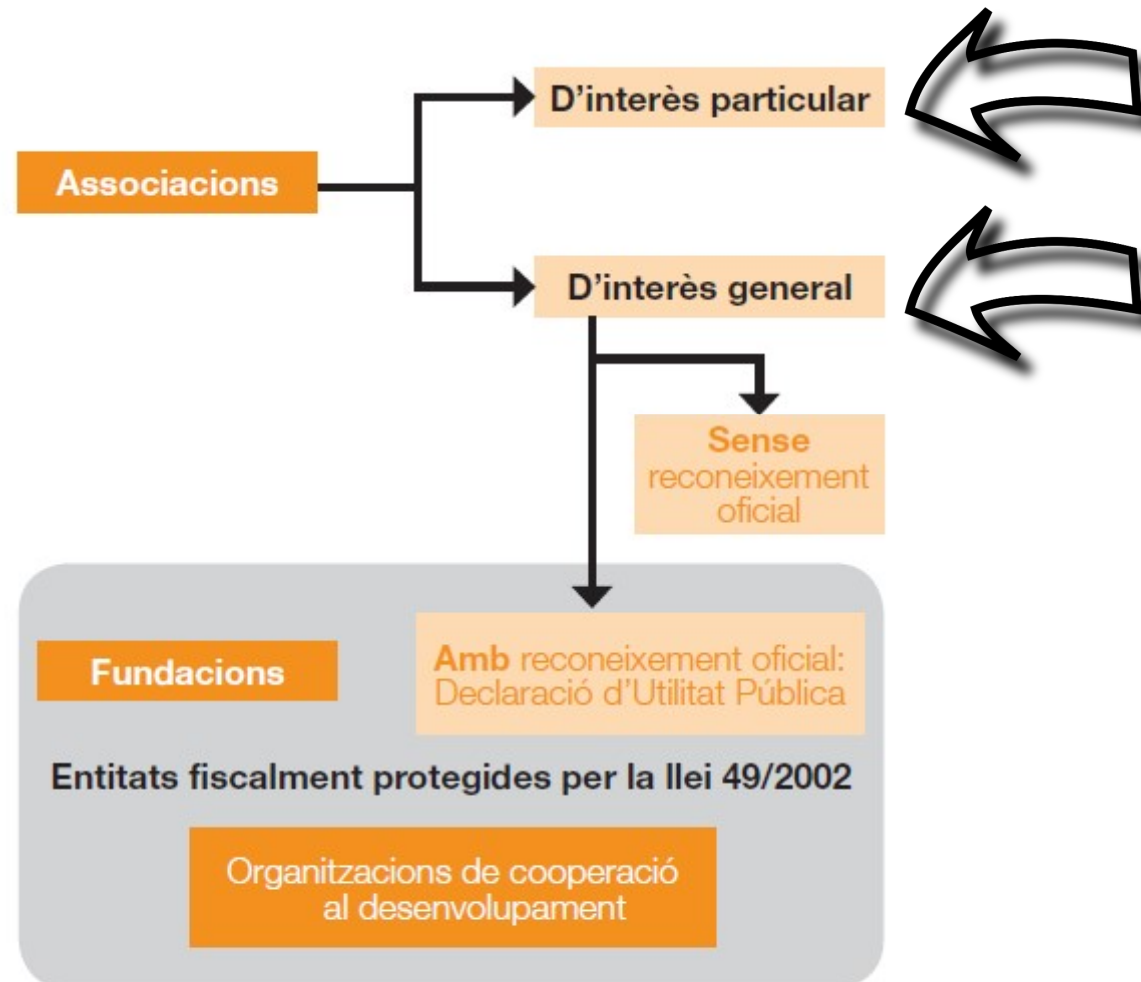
Associacions

D'interès particular

D'interès general

Sense reconeixement oficial

Fundacions

Amb reconeixement oficial: Declaració d'Utilitat Pública

Entitats fiscalment protegides per la llei 49/2002

Organitzacions de cooperació al desenvolupament